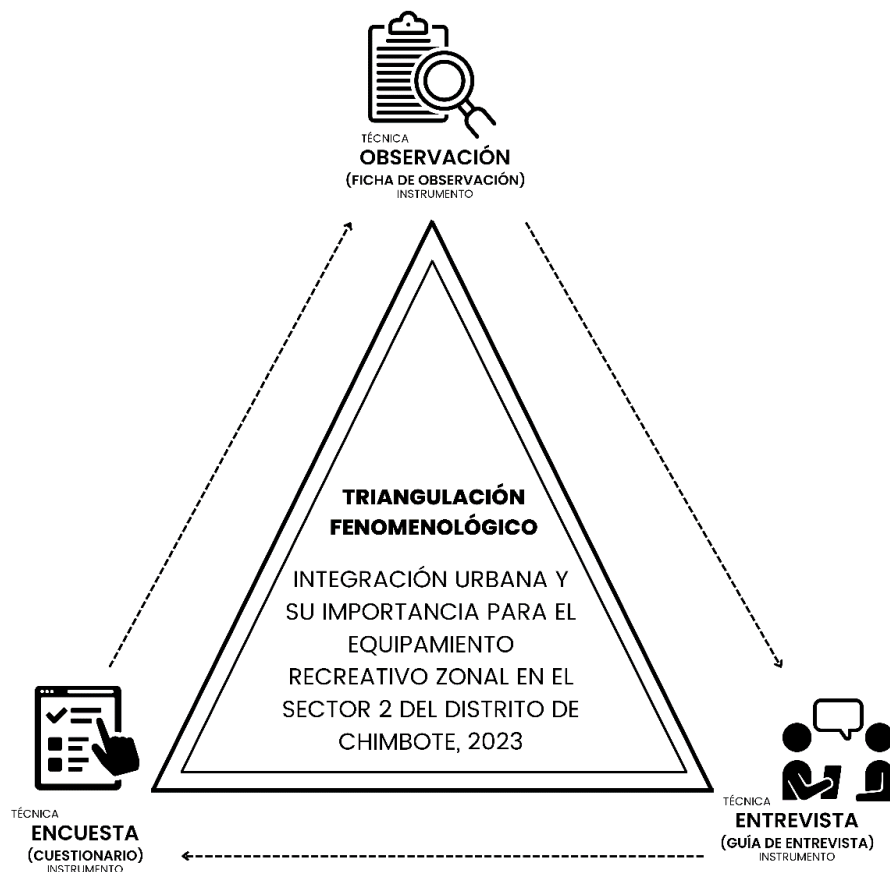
TÉCNICA
OBSERVACIÓN
(FICHA DE OBSERVACIÓN)
INSTRUMENTO

TRIANGULACIÓN FENOMENOLÓGICO

INTEGRACIÓN URBANA Y SU IMPORTANCIA PARA EL EQUIPAMIENTO RECREATIVO ZONAL EN EL SECTOR 2 DEL DISTRITO DE CHIMBOTE, 2023

TÉCNICA
ENCUESTA
(CUESTIONARIO)
INSTRUMENTO

TÉCNICA
ENTREVISTA
(GUÍA DE ENTREVISTA)
INSTRUMENTO